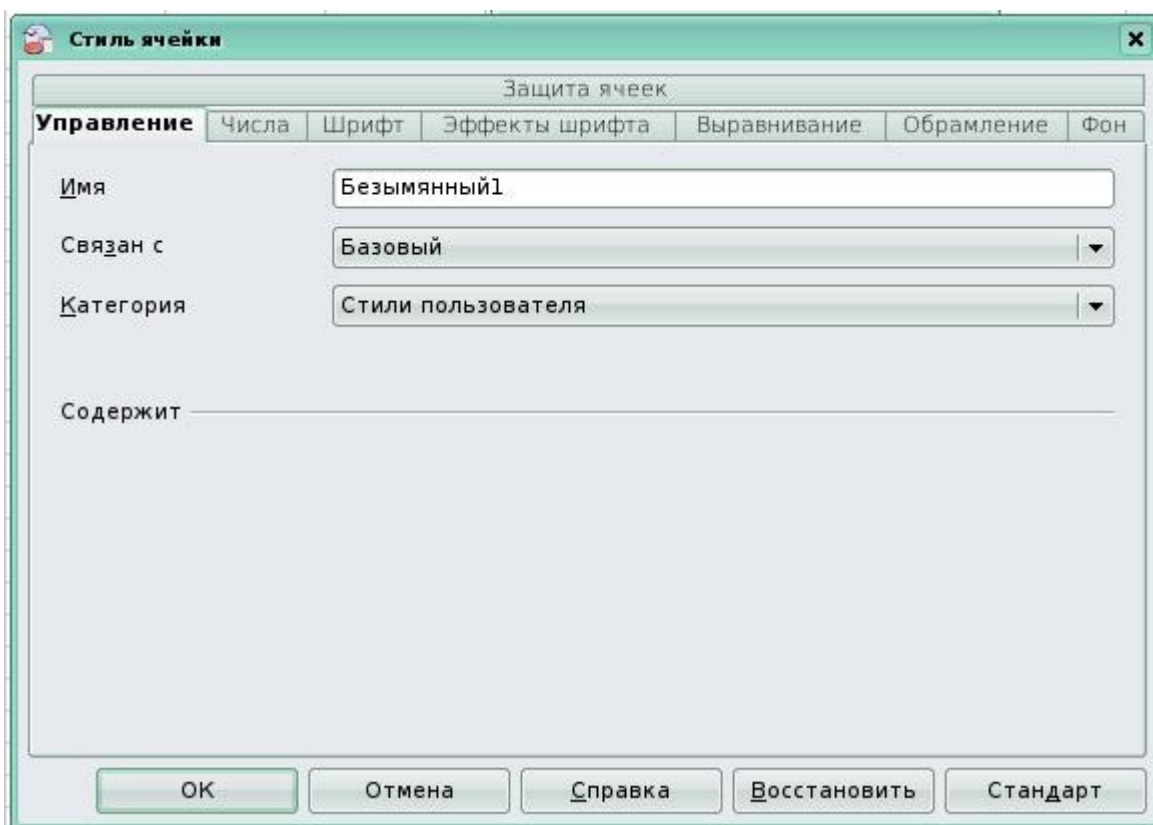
Стиль ячейки

Защита ячеек

Управление | Числа | Шрифт | Эффекты шрифта | Выравнивание | Обрамление | Фон

Имя
Безымянный1

Связан с
Базовый

Категория
Стили пользователя

Содержит

OK
Отмена
Справка
Восстановить
Стандарт